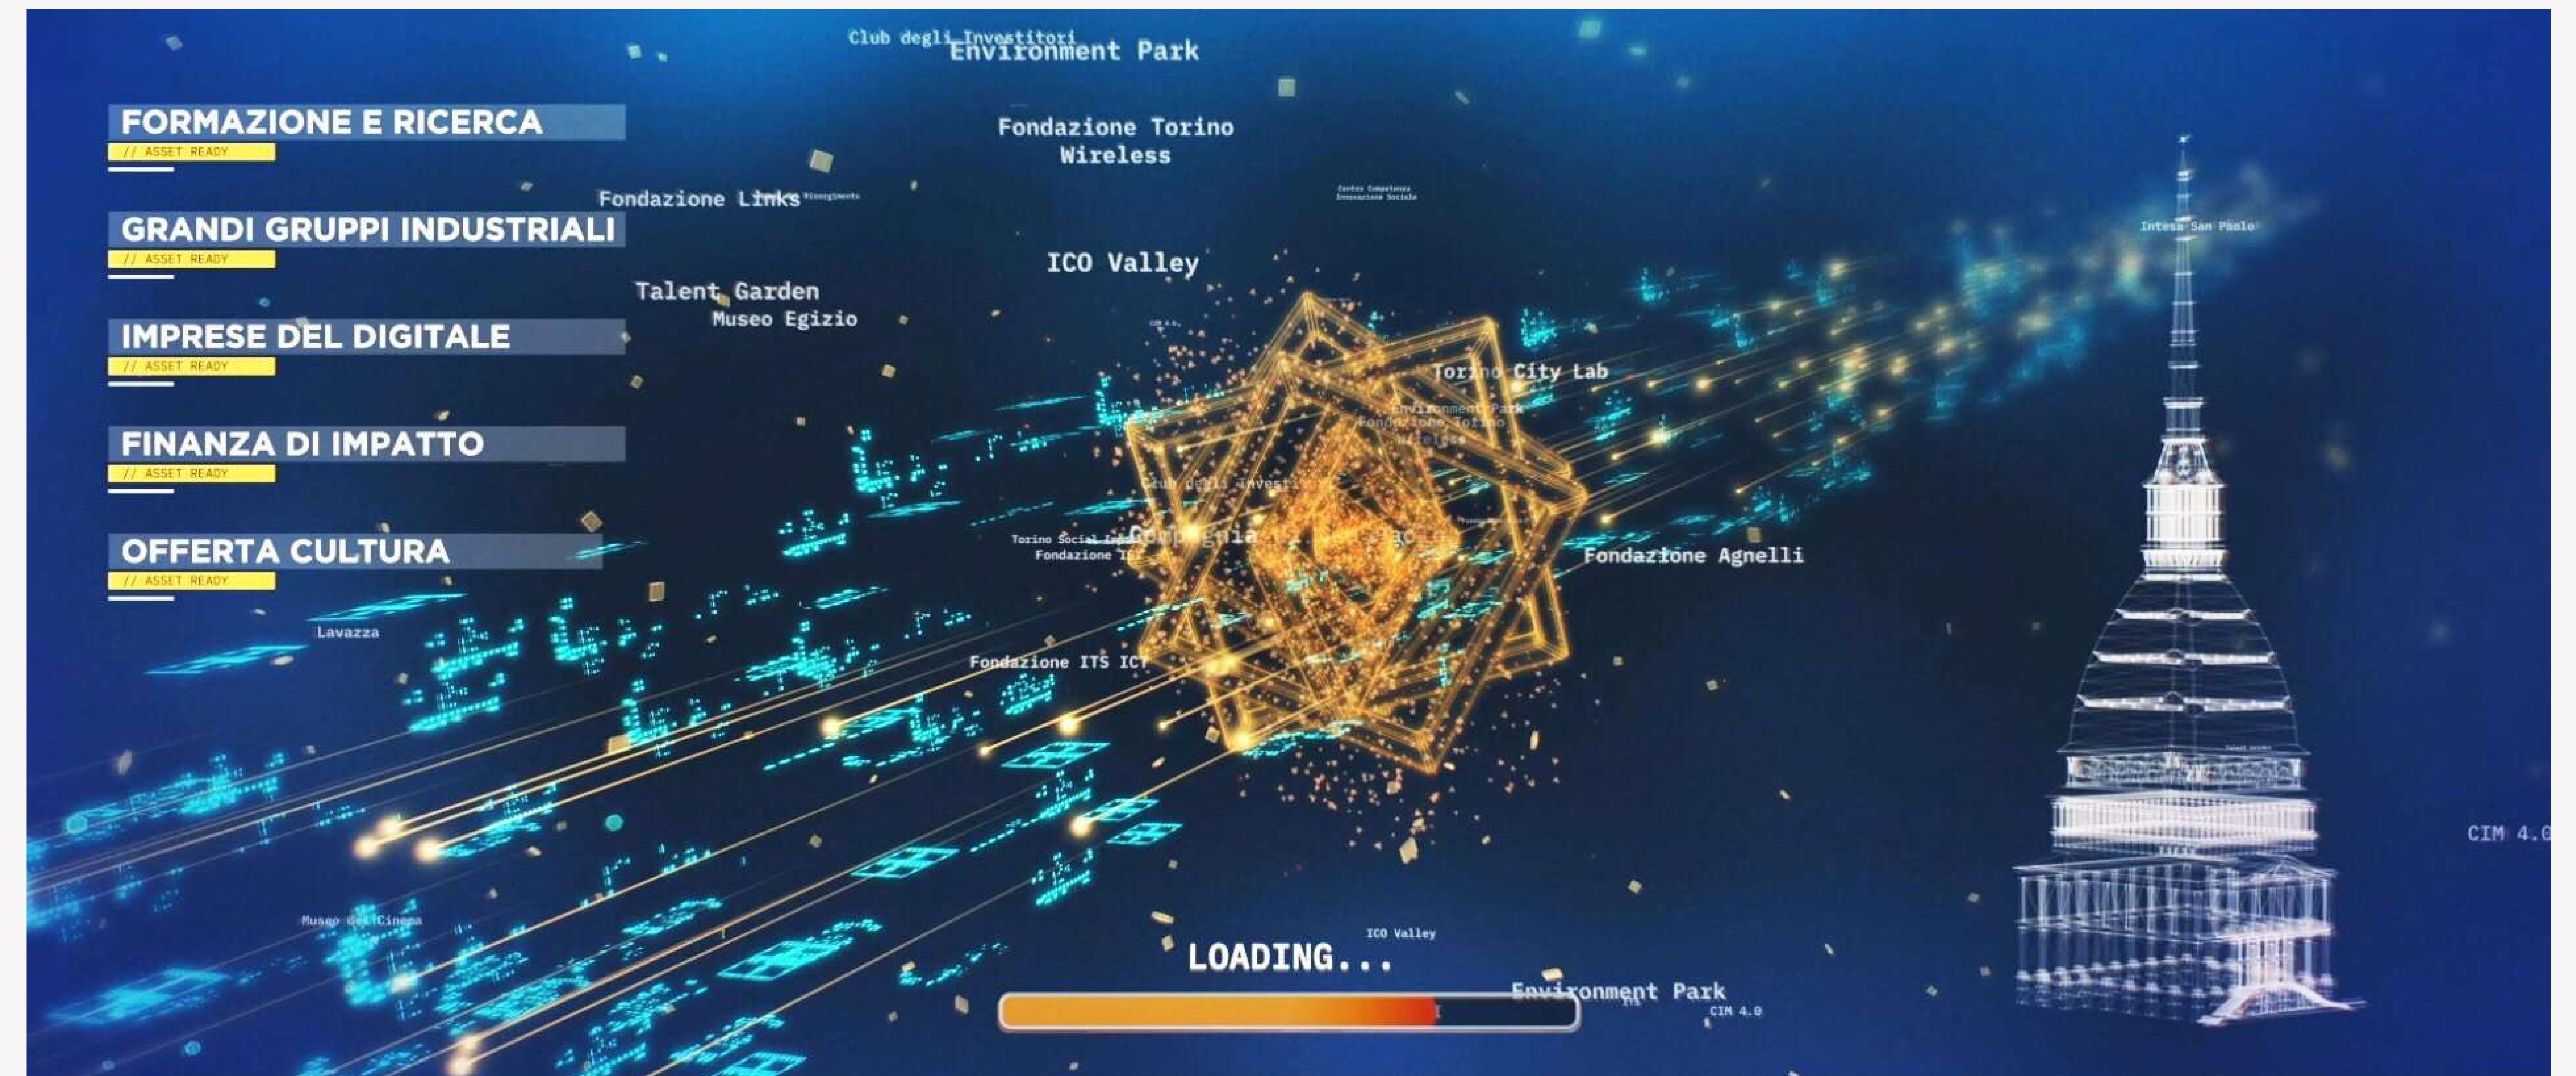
Club degli Investitori
Environment Park

FORMAZIONE E RICERCA
// ASSET READY

Fondazione Torino Wireless

Fondazione Links

GRANDI GRUPPI INDUSTRIALI
// ASSET READY

Intesa San Paolo

ICO Valley

Talent Garden
Museo Egizio

IMPRESE DEL DIGITALE
// ASSET READY

Torino City Lab

FINANZA DI IMPATTO
// ASSET READY

Club degli Investitori

OFFERTA CULTURA
// ASSET READY

Torino Social Impact
Fondazione ITS
Compagnia

Fondazione Agnelli

Lavazza

Fondazione ITS ICT

CIM 4.0

Museo del Cinema

ICO Valley
LOADING...
Environment Park
CIM 4.0